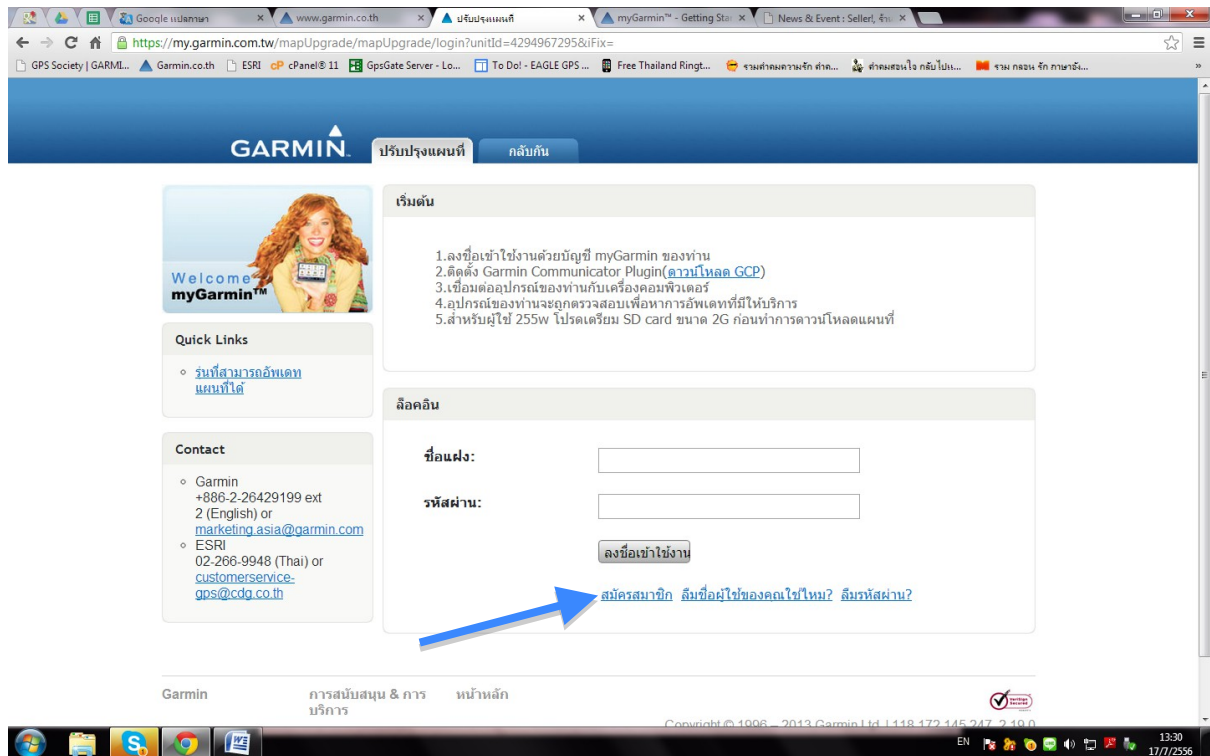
Google แปลภาษา × www.garmin.co.th × ปรับปรุงแผนที่ × myGarmin™ - Getting Star × News & Event : Seller(, จำน ×

https://my.garmin.com.tw/mapUpgrade/mapUpgrade/login?unitId=4294967295&iFix=

GPS Society | GARMI... Garmin.co.th ESRI cPanel® 11 GpsGate Server - Lo... To Do! - EAGLE GPS ... Free Thailand Ringt... รวมคำคมความรัก คำค... คำคมสอนใจ กลับไปแ... รวม กลอน รัก ภาษาอัง...

GARMIN. ปรับปรุงแผนที่ กลับกัน

Welcome myGarmin™

Quick Links

รุ่นที่สามารถอัพเดทแผนที่ได้

Contact

Garmin +886-2-26429199 ext 2 (English) or marketing.asia@garmin.com

ESRI 02-266-9948 (Thai) or customerservice-gps@cdg.co.th

เริ่มต้น

1.ลงชื่อเข้าใช้งานด้วยบัญชี myGarmin ของท่าน
2.ติดตั้ง Garmin Communicator Plugin(ดาวน์โหลด GCP)
3.เชื่อมต่ออุปกรณ์ของท่านกับเครื่องคอมพิวเตอร์
4.อุปกรณ์ของท่านจะถูกตรวจสอบเพื่อหาการอัพเดทที่มีให้บริการ
5.สำหรับผู้ใช้ 255w โปรดเตรียม SD card ขนาด 2G ก่อนทำการดาวน์โหลดแผนที่

ล็อคอิน

ชื่อแฝง:

รหัสผ่าน:

ลงชื่อเข้าใช้งาน

สมัครสมาชิก ลืมชื่อผู้ใช้ของคุณใช่ไหม? ลืมรหัสผ่าน?

Garmin การสนับสนุน & การบริการ หน้าหลัก

Copyright © 1996 – 2013 Garmin Ltd. | 118.172.145.247, 2.19.0

EN 13:30 17/7/2556